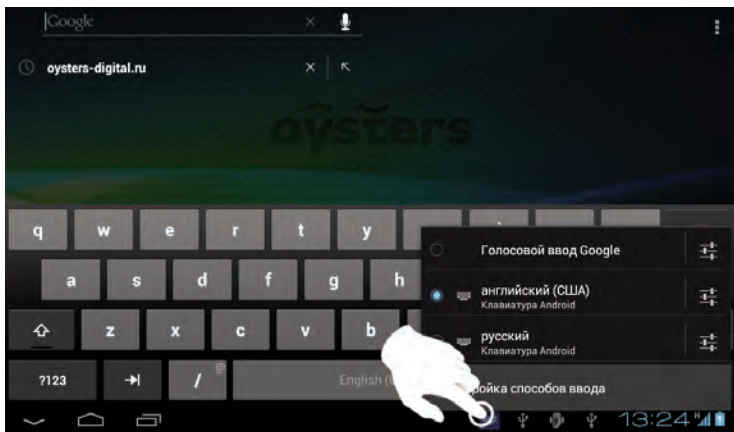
Google

oysters-digital.ru

oysters

q w e r t y
a s d f g h
z x c v b
?123 / English (

Голосовой ввод Google
английский (США)
Клавиатура Android
русский
Клавиатура Android
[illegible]ойка способов ввода

13:24